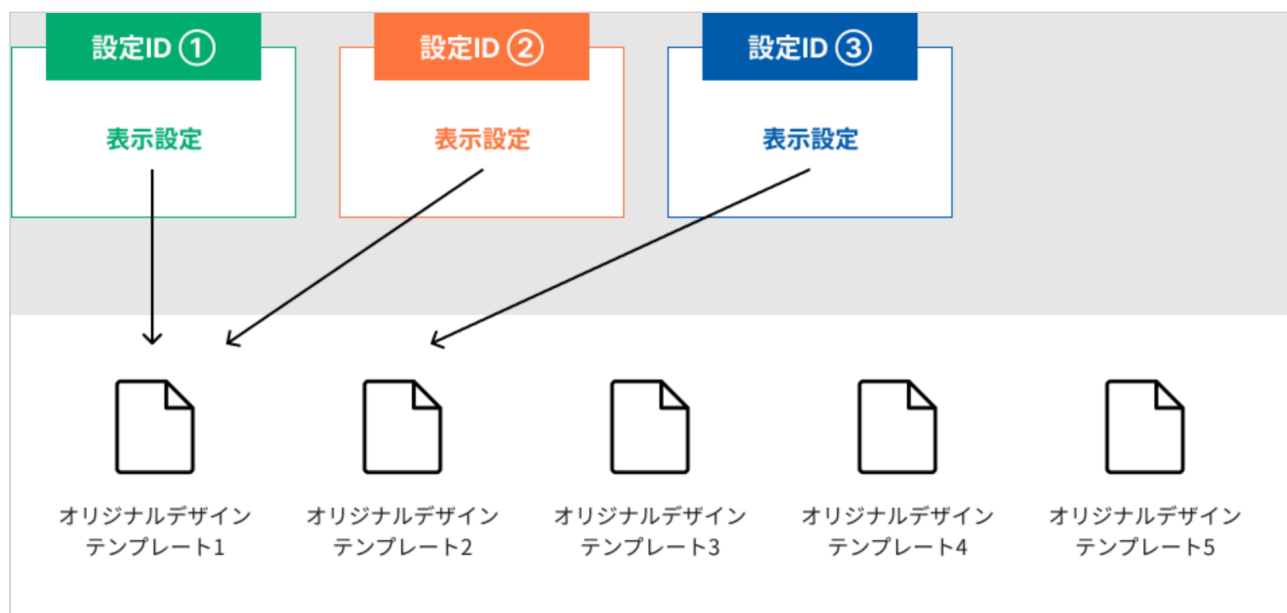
設定ID ①

表示設定

設定ID ②

表示設定

設定ID ③

表示設定

オリジナルデザイン
テンプレート1

オリジナルデザイン
テンプレート2

オリジナルデザイン
テンプレート3

オリジナルデザイン
テンプレート4

オリジナルデザイン
テンプレート5